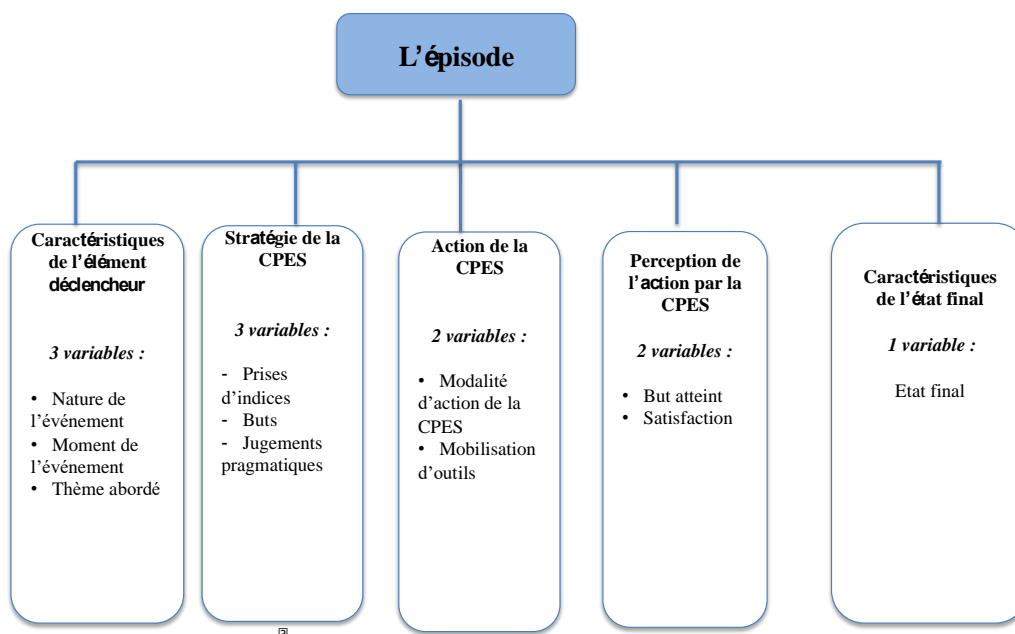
L'épisode

Caractéristiques de l'élément déclencheur

3 variables :

• Nature de l'événement
• Moment de l'événement
• Thème abordé

Stratégie de la CPES

3 variables :

- Prises d'indices
- Buts
- Jugements pragmatiques

Action de la CPES

2 variables :

• Modalité d'action de la CPES
• Mobilisation d'outils

Perception de l'action par la CPES

2 variables :

• But atteint
• Satisfaction

Caractéristiques de l'état final

1 variable :

Etat final